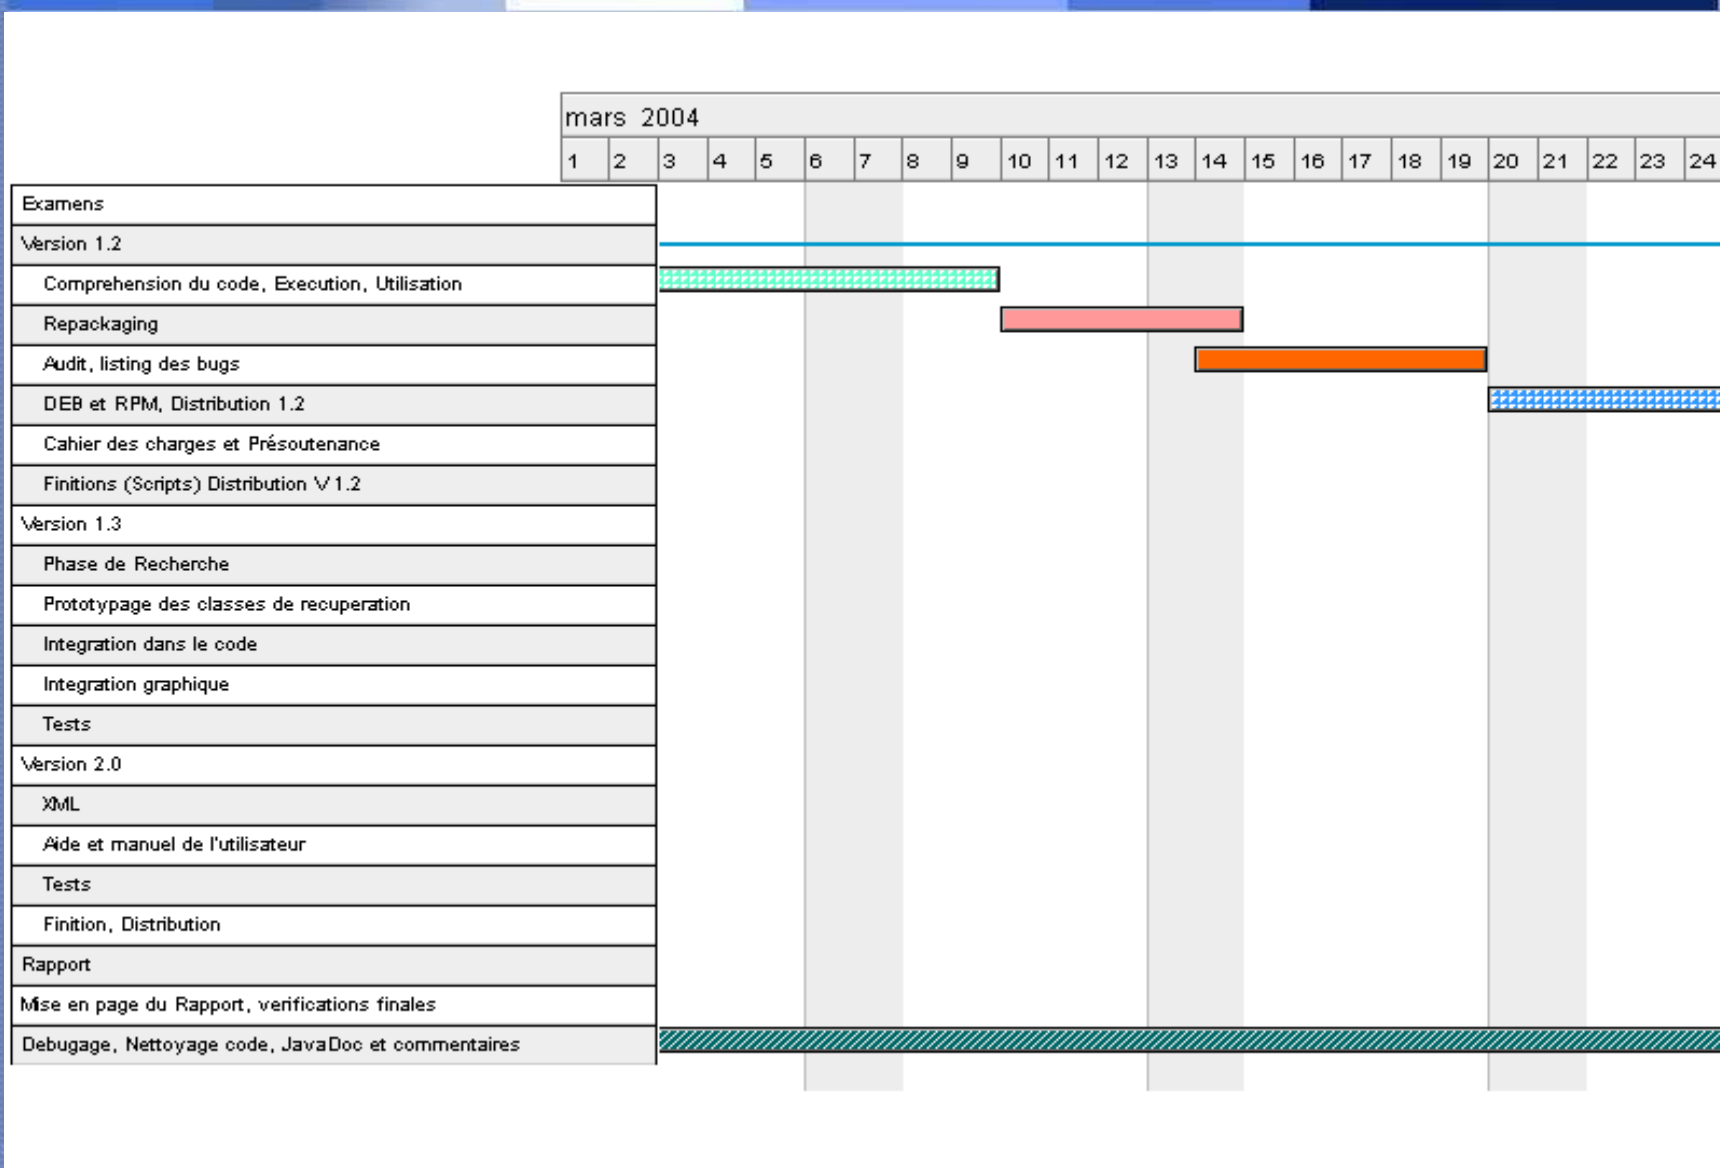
mars 2004

| 1 | 2 | 3 | 4 | 5 | 6 | 7 | 8 | 9 | 10 | 11 | 12 | 13 | 14 | 15 | 16 | 17 | 18 | 19 | 20 | 21 | 22 | 23 | 24 |
|---|---|---|---|---|---|---|---|---|---|---|---|---|---|---|---|---|---|---|---|---|---|---|---|

Examens
Version 1.2
Comprehension du code, Execution, Utilisation
Repackaging
Audit, listing des bugs
DEB et RPM, Distribution 1.2
Cahier des charges et Présoutenance
Finitions (Scripts) Distribution V 1.2
Version 1.3
Phase de Recherche
Prototypage des classes de recuperation
Integration dans le code
Integration graphique
Tests
Version 2.0
XML
Aide et manuel de l'utilisateur
Tests
Finition, Distribution
Rapport
Mise en page du Rapport, verifications finales
Debugage, Nettoyage code, JavaDoc et commentaires